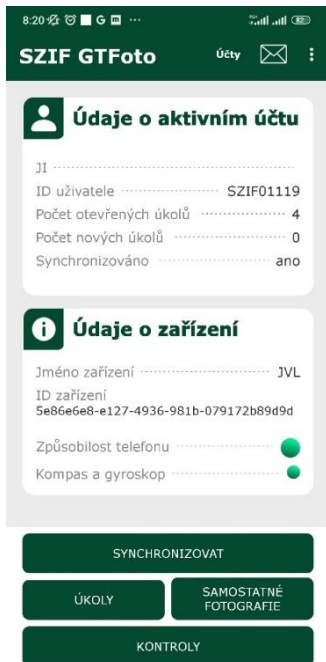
8:20 G ⋯

SZIF GTFoto Účty

Údaje o aktivním účtu

JI

ID uživatele SZIF01119

Počet otevřených úkolů 4

Počet nových úkolů 0

Synchronizováno ano

Údaje o zařízení

Jméno zařízení JVL

ID zařízení 5e86e6e8-e127-4936-981b-079172b89d9d

Způsobilost telefonu

Kompas a gyroskop

SYNCHRONIZOVAT

ÚKOLY

SAMOSTATNÉ FOTOGRAFIE

KONTROLY